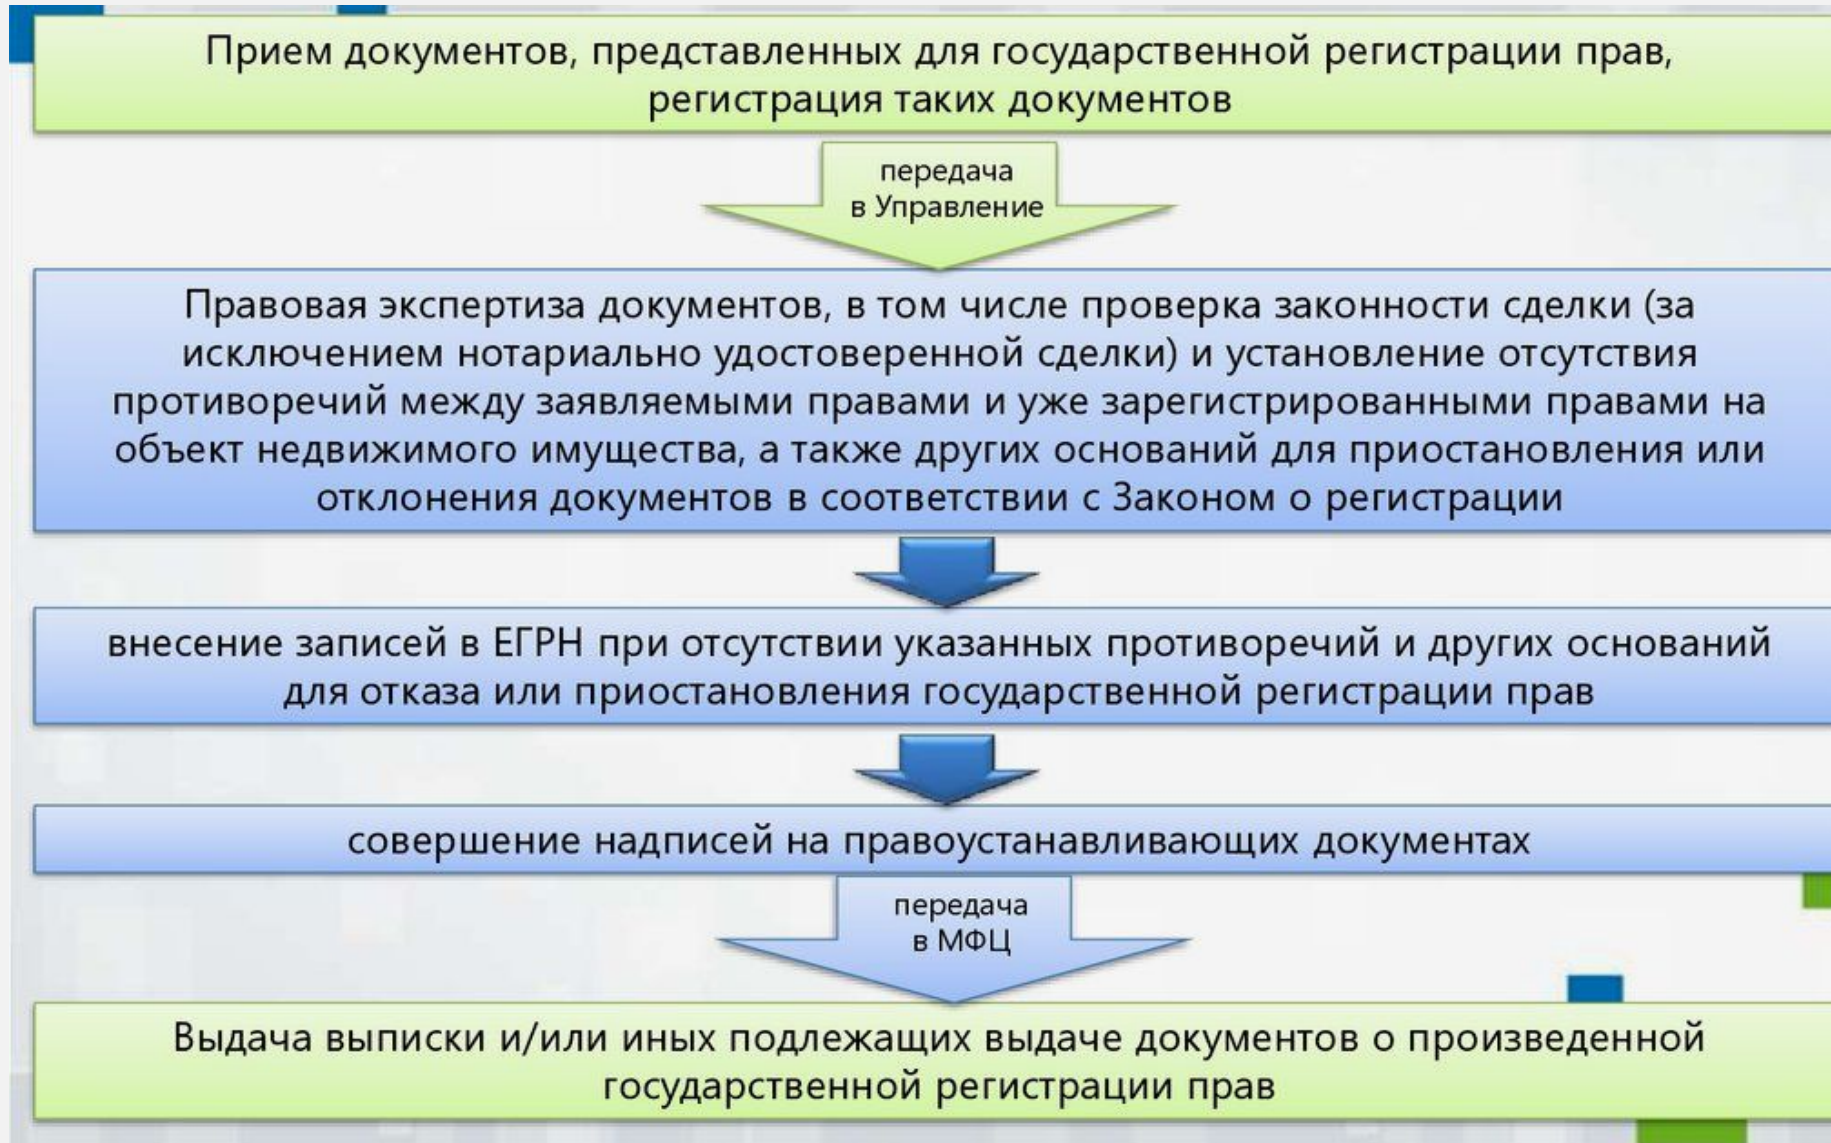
Прием документов, представленных для государственной регистрации прав, регистрация таких документов

передача в Управление

Правовая экспертиза документов, в том числе проверка законности сделки (за исключением нотариально удостоверенной сделки) и установление отсутствия противоречий между заявляемыми правами и уже зарегистрированными правами на объект недвижимого имущества, а также других оснований для приостановления или отклонения документов в соответствии с Законом о регистрации

внесение записей в ЕГРН при отсутствии указанных противоречий и других оснований для отказа или приостановления государственной регистрации прав

совершение надписей на правоустанавливающих документах

передача в МФЦ

Выдача выписки и/или иных подлежащих выдаче документов о произведенной государственной регистрации прав